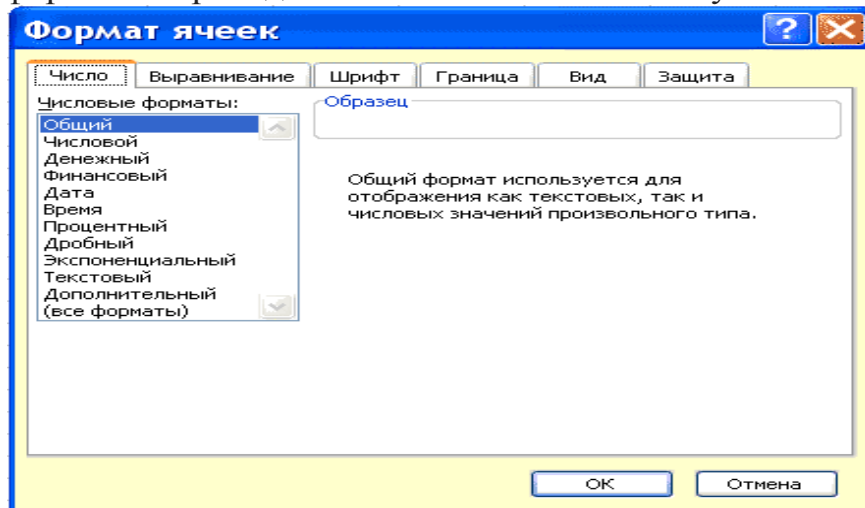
Формат ячеек

Число | Выравнивание | Шрифт | Граница | Вид | Защита

Числовые форматы:
Общий
Числовой
Денежный
Финансовый
Дата
Время
Процентный
Дробный
Экспоненциальный
Текстовый
Дополнительный
(все форматы)

Образец

Общий формат используется для отображения как текстовых, так и числовых значений произвольного типа.

ОК
Отмена